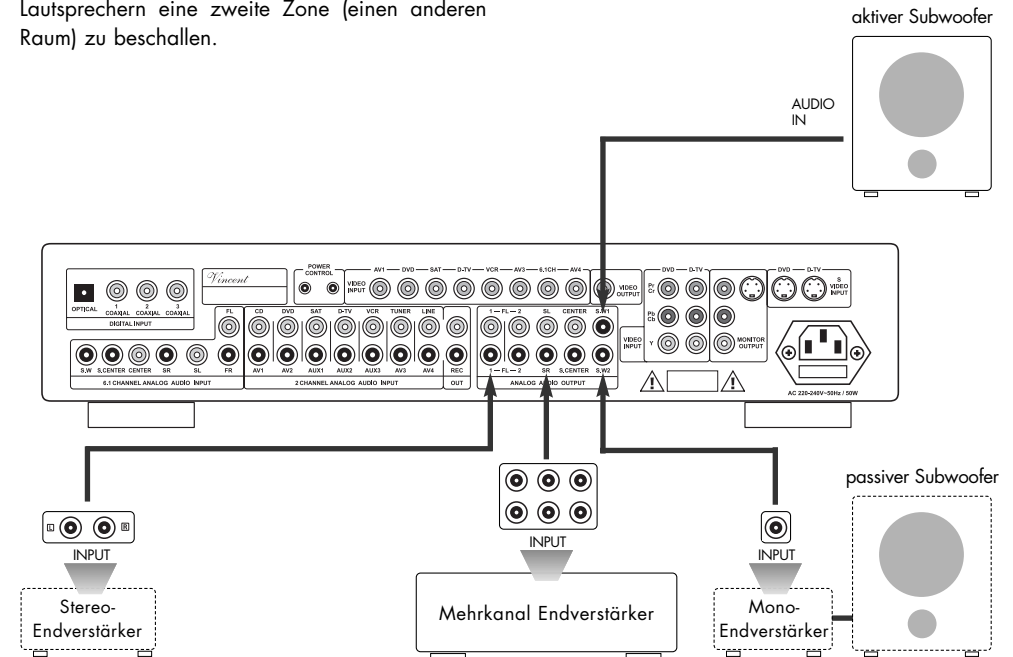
Lautsprechern eine zweite Zone (einen anderen Raum) zu beschallen.

aktiver Subwoofer

AUDIO IN

OPTICAL
1 COAXIAL
2 COAXIAL
3 COAXIAL
DIGITAL INPUT

Vincent

POWER CONTROL

AV1 — DVD — SAT — D-TV — VCR — AV3 — 6.1CH — AV4
VIDEO INPUT
VIDEO OUTPUT

DVD — D-TV
Pr Cr
Pb Cb
Y
VIDEO INPUT

MONITOR OUTPUT

DVD — D-TV
S VIDEO INPUT

FL
S.W
S.CENTER
CENTER
SR
SL
FR
6.1 CHANNEL ANALOG AUDIO INPUT

CD
DVD
SAT
D-TV
VCR
TUNER
LINE
AV1
AV2
AUX1
AUX2
AUX3
AV3
AV4
2 CHANNEL ANALOG AUDIO INPUT

REC
OUT

1 — FL — 2
SL
CENTER
S.W1
1 — FL — 2
SR
S.CENTER
S.W2
ANALOG AUDIO OUTPUT

AC 220-240V~50Hz / 50W

passiver Subwoofer

L
R
INPUT
Stereo-Endverstärker

INPUT
Mehrkanal Endverstärker

INPUT
Mono-Endverstärker